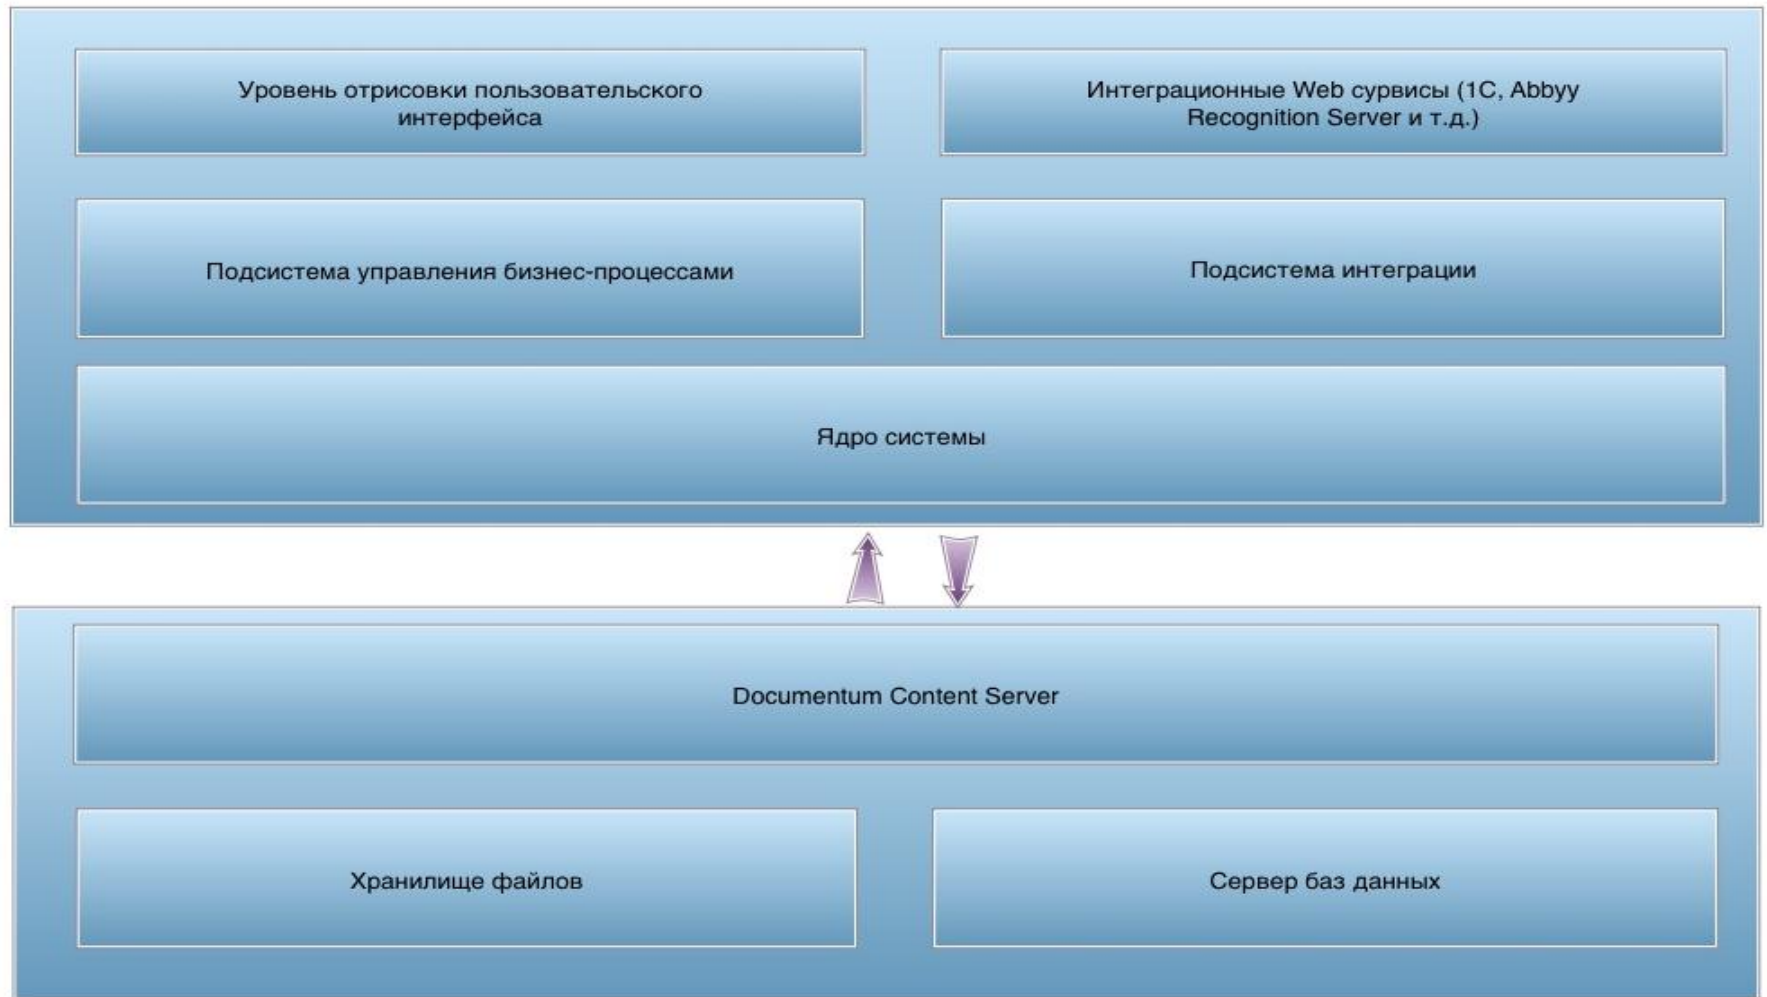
Уровень отрисовки пользовательского интерфейса

Интеграционные Web сурвисы (1С, Abbyy Recognition Server и т.д.)

Подсистема управления бизнес-процессами

Подсистема интеграции

Ядро системы

Documentum Content Server

Хранилище файлов

Сервер баз данных